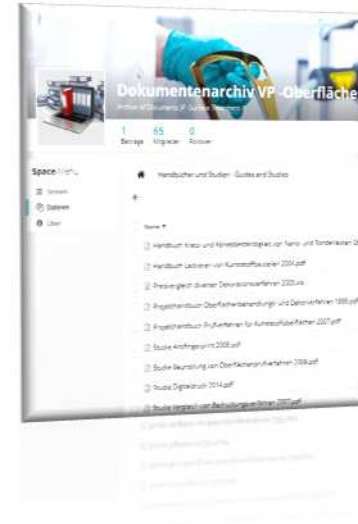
Dokumentenarchiv VP -Oberfläche
Archive of Documents VP Surface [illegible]

1 Beiträge 65 Mitglieder 0 Follower

Space Menu
Stream
Dateien
Über

Handbücher und Studien - Guides and Studies

+

Name ▾

Handbuch Kratz- und Abriebbeständigkeit von Nano- und Sonderlacken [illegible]
Handbuch Lackieren von Kunststoffbauteilen 2004.pdf
Preisvergleich diverser Dekorationsverfahren 2005.xls
Projekthandbuch Oberflächenbehandlungs und Dekorverfahren 1995.pdf
Projekthandbuch Prüfverfahren für Kunststoffoberflächen 2007.pdf
Studie Anfängerschutz 2008.pdf
Studie Beurteilung von Oberflächenprüfverfahren 2009.pdf
Studie Digitaldruck 2014.pdf
Studie Vergleich von Beschichtungsverfahren 2007.pdf